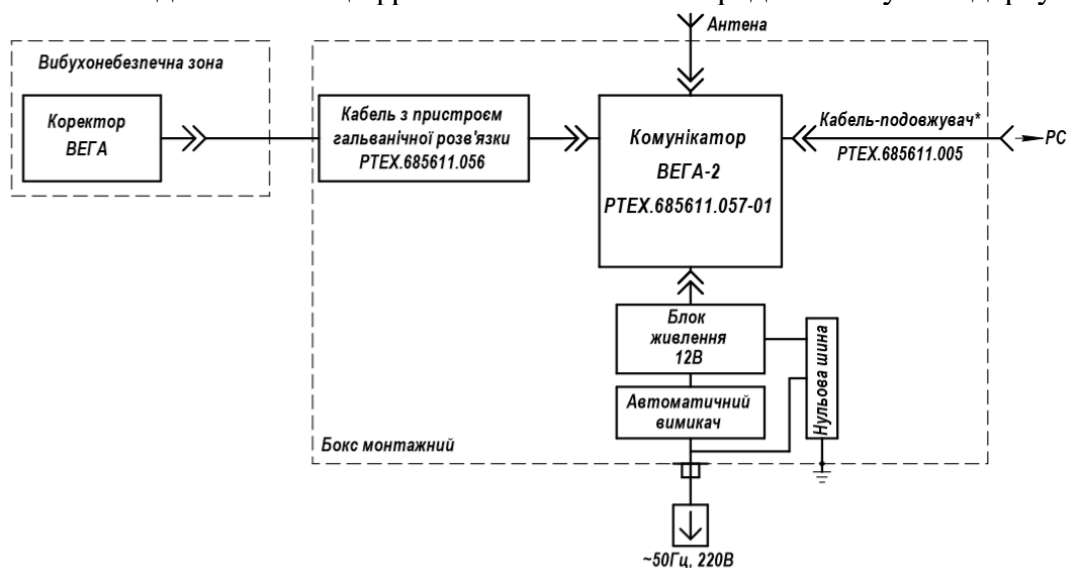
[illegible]

Антена

Вибухонебезпечна зона

Коректор ВЕГА

Кабель з пристроєм гальванічної розв'язки PTEX.685611.056

Комунікатор ВЕГА-2 PTEX.685611.057-01

Кабель-подовжувач* PTEX.685611.005

PC

Блок живлення 12В

Нульова шина

Автоматичний вимикач

Бокс монтажний

~50Гц, 220В